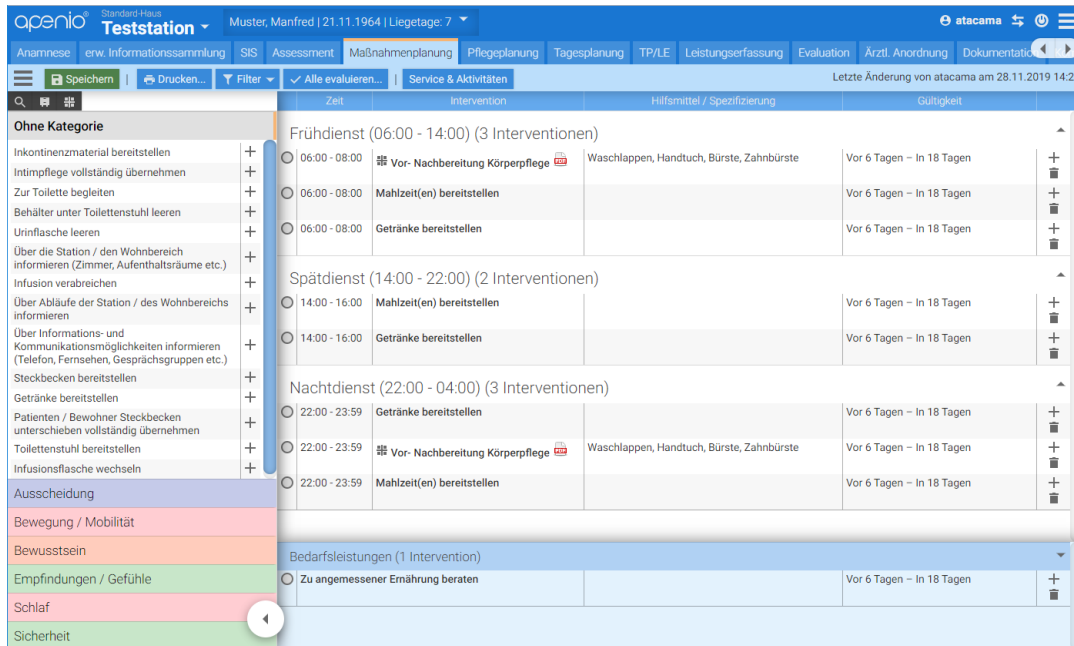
apenio® Standard-Haus Teststation ▾ Muster, Manfred | 21.11.1964 | Liegetage: 7 ▾ atacama

Anamnese | erw. Informationssammlung | SIS | Assessment | Maßnahmenplanung | Pflegeplanung | Tagesplanung | TP/LE | Leistungserfassung | Evaluation | Ärztl. Anordnung | Dokumentatio

Speichern | Drucken... | Filter ▾ | Alle evaluieren... | Service & Aktivitäten | Letzte Änderung von atacama am 28.11.2019 14:2

Ohne Kategorie

Inkontinenzmaterial bereitstellen +
Intimpflege vollständig übernehmen +
Zur Toilette begleiten +
Behälter unter Toilettenstuhl leeren +
Urinflasche leeren +
Über die Station / den Wohnbereich informieren (Zimmer, Aufenthaltsräume etc.) +
Infusion verabreichen +
Über Abläufe der Station / des Wohnbereichs informieren +
Über Informations- und Kommunikationsmöglichkeiten informieren (Telefon, Fernsehen, Gesprächsgruppen etc.) +
Steckbecken bereitstellen +
Getränke bereitstellen +
Patienten / Bewohner Steckbecken unterschieben vollständig übernehmen +
Toilettenstuhl bereitstellen +
Infusionsflasche wechseln +

Ausscheidung
Bewegung / Mobilität
Bewusstsein
Empfindungen / Gefühle
Schlaf
Sicherheit

| Zeit | Intervention | Hilfsmittel / Spezifizierung | Gültigkeit |
|---|---|---|---|

Frühdienst (06:00 - 14:00) (3 Interventionen)

| 06:00 - 08:00 | Vor- Nachbereitung Körperpflege | Waschlappen, Handtuch, Bürste, Zahnbürste | Vor 6 Tagen – In 18 Tagen |
|---|---|---|---|
| 06:00 - 08:00 | Mahlzeit(en) bereitstellen | | Vor 6 Tagen – In 18 Tagen |
| 06:00 - 08:00 | Getränke bereitstellen | | Vor 6 Tagen – In 18 Tagen |

Spätdienst (14:00 - 22:00) (2 Interventionen)

| 14:00 - 16:00 | Mahlzeit(en) bereitstellen | | Vor 6 Tagen – In 18 Tagen |
|---|---|---|---|
| 14:00 - 16:00 | Getränke bereitstellen | | Vor 6 Tagen – In 18 Tagen |

Nachtdienst (22:00 - 04:00) (3 Interventionen)

| 22:00 - 23:59 | Getränke bereitstellen | | Vor 6 Tagen – In 18 Tagen |
|---|---|---|---|
| 22:00 - 23:59 | Vor- Nachbereitung Körperpflege | Waschlappen, Handtuch, Bürste, Zahnbürste | Vor 6 Tagen – In 18 Tagen |
| 22:00 - 23:59 | Mahlzeit(en) bereitstellen | | Vor 6 Tagen – In 18 Tagen |

Bedarfsleistungen (1 Intervention)

| | Zu angemessener Ernährung beraten | | Vor 6 Tagen – In 18 Tagen |
|---|---|---|---|